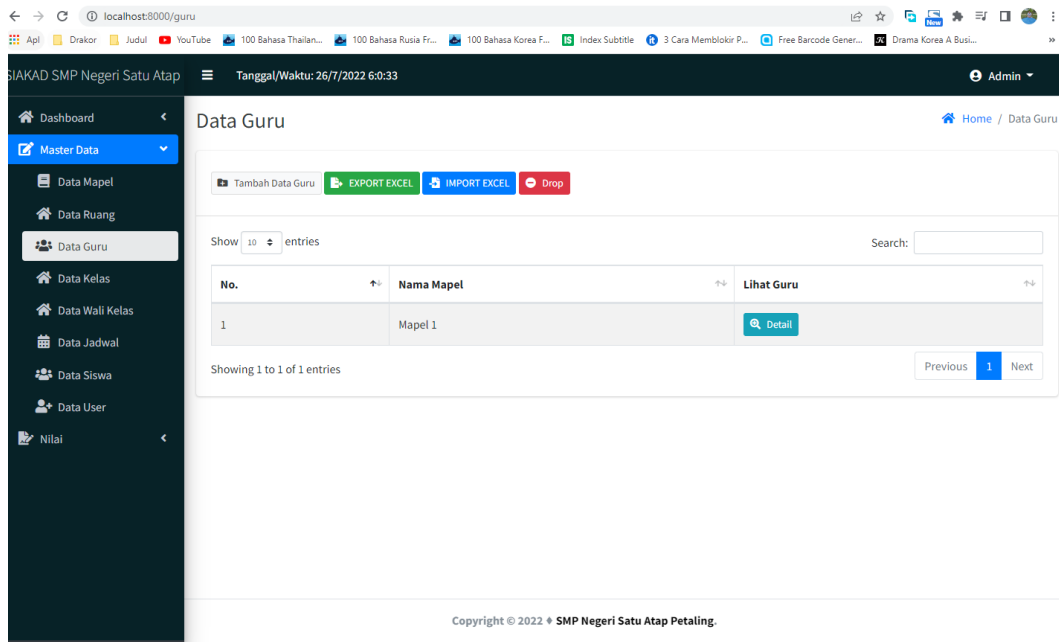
localhost:8000/guru

Apl | Drakor | Judul | YouTube | 100 Bahasa Thailan... | 100 Bahasa Rusia Fr... | 100 Bahasa Korea F... | Index Subtitle | 3 Cara Memblokir P... | Free Barcode Gener... | Drama Korea A Busi...

SIAKAD SMP Negeri Satu Atap

Tanggal/Waktu: 26/7/2022 6:0:33

Admin

Dashboard
Master Data
Data Mapel
Data Ruang
Data Guru
Data Kelas
Data Wali Kelas
Data Jadwal
Data Siswa
Data User
Nilai

Data Guru

Home / Data Guru

Tambah Data Guru | EXPORT EXCEL | IMPORT EXCEL | Drop

Show 10 entries

Search:

| No. | Nama Mapel | Lihat Guru |
|---|---|---|
| 1 | Mapel 1 | Detail |

Showing 1 to 1 of 1 entries

Previous 1 Next

Copyright © 2022 ♦ SMP Negeri Satu Atap Petaling.